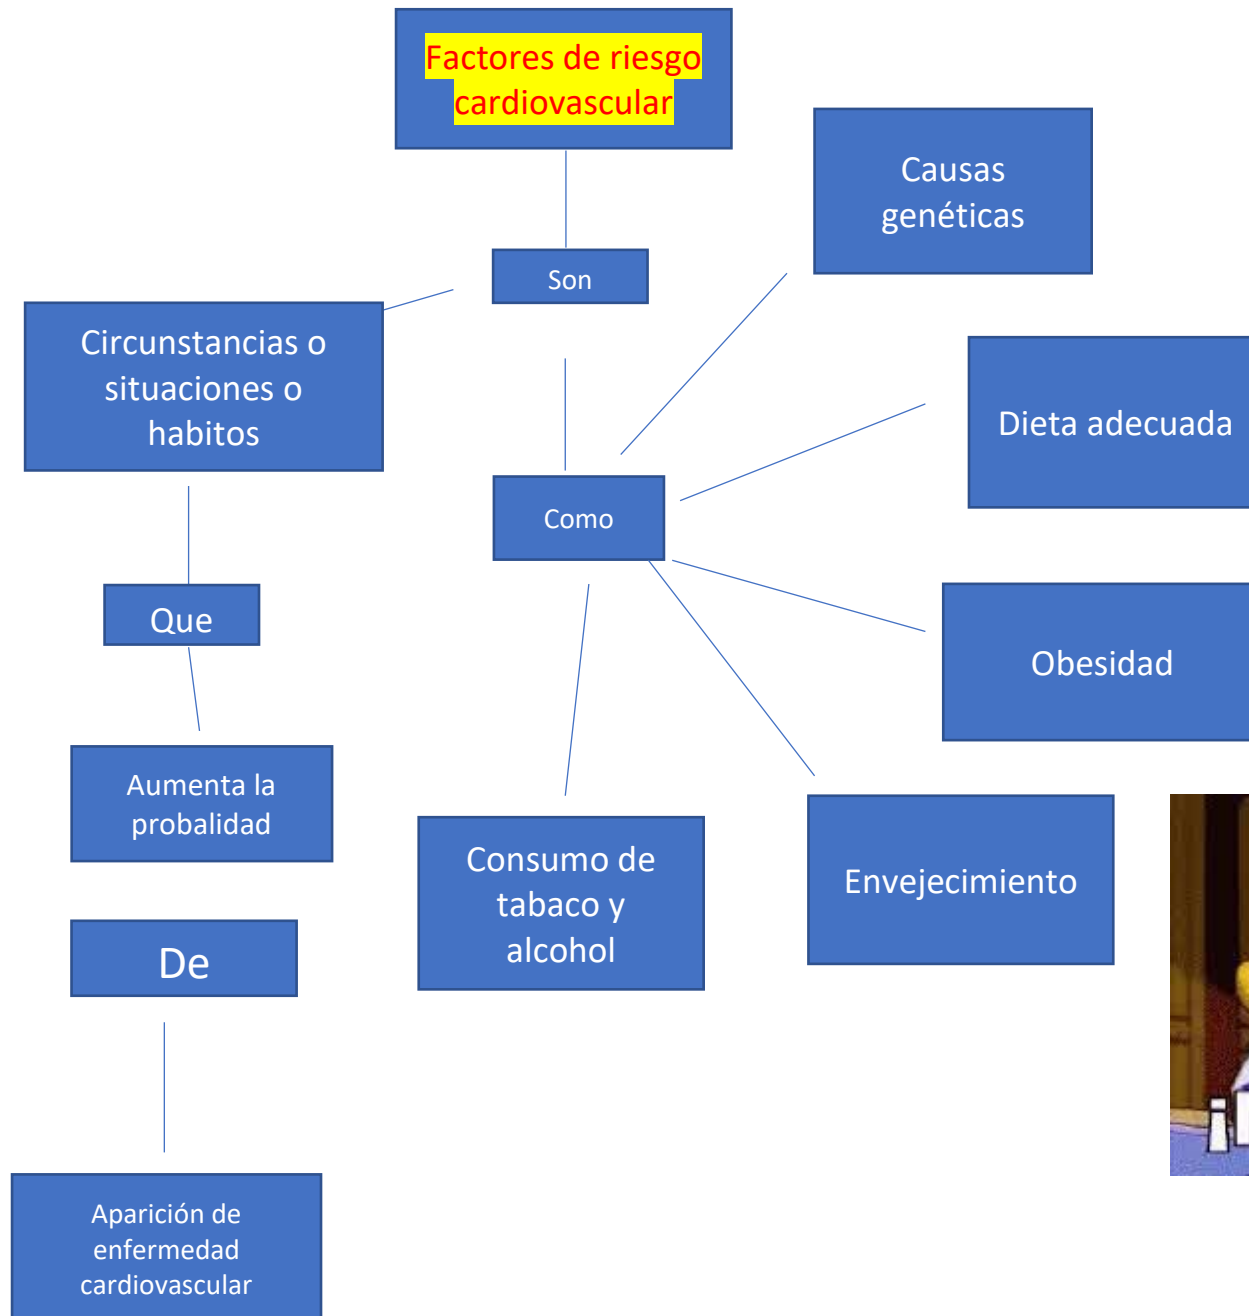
Factores de riesgo cardiovascular

Son

Circunstancias o situaciones o habitos

Que

Aumenta la probalidad

De

Aparición de enfermedad cardiovascular

Como

Causas genéticas

Dieta adecuada

Obesidad

Envejecimiento

Consumo de tabaco y alcohol